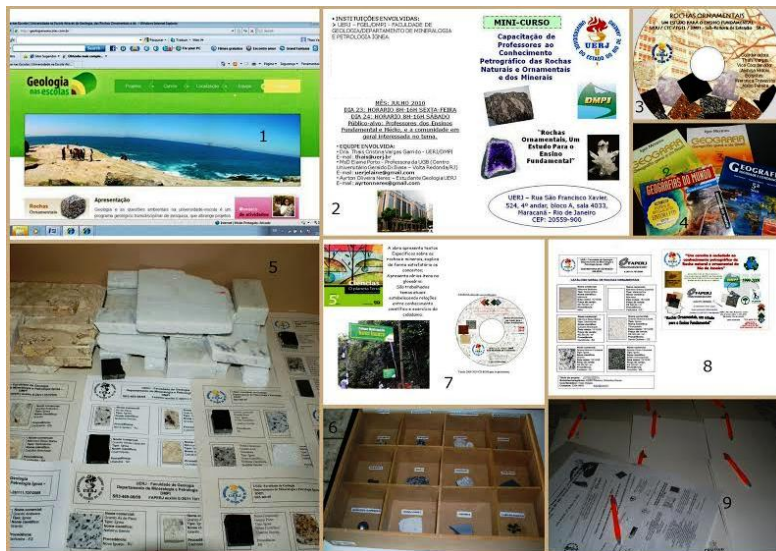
Geologia nas escolas

Apresentação

Rochas Ornamentais

1

• INSTITUIÇÕES ENVOLVIDAS:
> UERJ – FGEL/DMPI – FACULDADE DE GEOLOGIA/DEPARTAMENTO DE MINERALOGIA E PETROLOGIA ÍGNEA

MÊS: JULHO 2010
DIA 23: HORÁRIO 8H-16H SEXTA-FEIRA
DIA 24: HORÁRIO 8H-16H SÁBADO
Público-alvo: Professores dos Ensinos Fundamental e Médio, e a comunidade em geral interessada no tema.

•EQUIPE ENVOLVIDA:
~Dra. Thais Cristina Vargas Garrido – UERJ/DMPI
E-mail: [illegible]@uerj.br
~MsC Elaine Porto – Professora da UOB (Centro Universitário Geraldo Di Biase – Volta Redonda/RJ)
E-mail: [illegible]
~Ayrton Oliveira Nemo – Estudante Geologia/UERJ
E-mail: ayrtonnemo@gmail.com

MINI-CURSO

Capacitação de Professores ao Conhecimento Petrográfico das Rochas Naturais e Ornamentais e dos Minerais

UERJ

DMPI

"Rochas Ornamentais, Um Estudo Para o Ensino Fundamental"

UERJ – Rua São Francisco Xavier, 524, 4º andar, bloco A, sala 4033, Maracanã - Rio de Janeiro
CEP: 20559-900

2

Rochas Ornamentais

3

Geografia

Geografia

Geografia do Mundo

Geografia

4

5

Ciências

5ª

7

6

FAPERJ

8

9